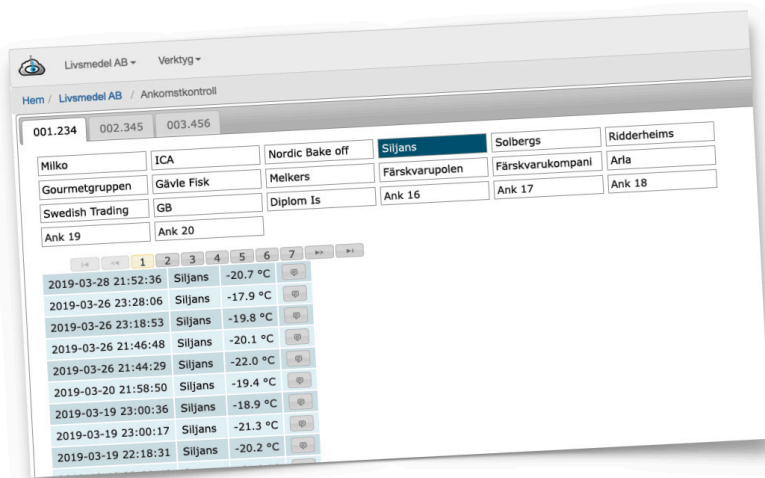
Livsmedel AB ▾ Verktyg ▾

Hem / Livsmedel AB / Ankomstkontroll

001.234 002.345 003.456

| | | | | | |
|---|---|---|---|---|---|
| Milko | ICA | Nordic Bake off | Siljans | Solbergs | Ridderheims |
| Gourmetgruppen | Gävle Fisk | Melkers | Färskvarupolen | Färskvarukompani | Arla |
| Swedish Trading | GB | Diplom Is | Ank 16 | Ank 17 | Ank 18 |
| Ank 19 | Ank 20 | | | | |

1 2 3 4 5 6 7

| | | | |
|---|---|---|---|
| 2019-03-28 21:52:36 | Siljans | -20.7 °C | |
| 2019-03-26 23:28:06 | Siljans | -17.9 °C | |
| 2019-03-26 23:18:53 | Siljans | -19.8 °C | |
| 2019-03-26 21:46:48 | Siljans | -20.1 °C | |
| 2019-03-26 21:44:29 | Siljans | -22.0 °C | |
| 2019-03-20 21:58:50 | Siljans | -19.4 °C | |
| 2019-03-19 23:00:36 | Siljans | -18.9 °C | |
| 2019-03-19 23:00:17 | Siljans | -21.3 °C | |
| 2019-03-19 22:18:31 | Siljans | -20.2 °C | |